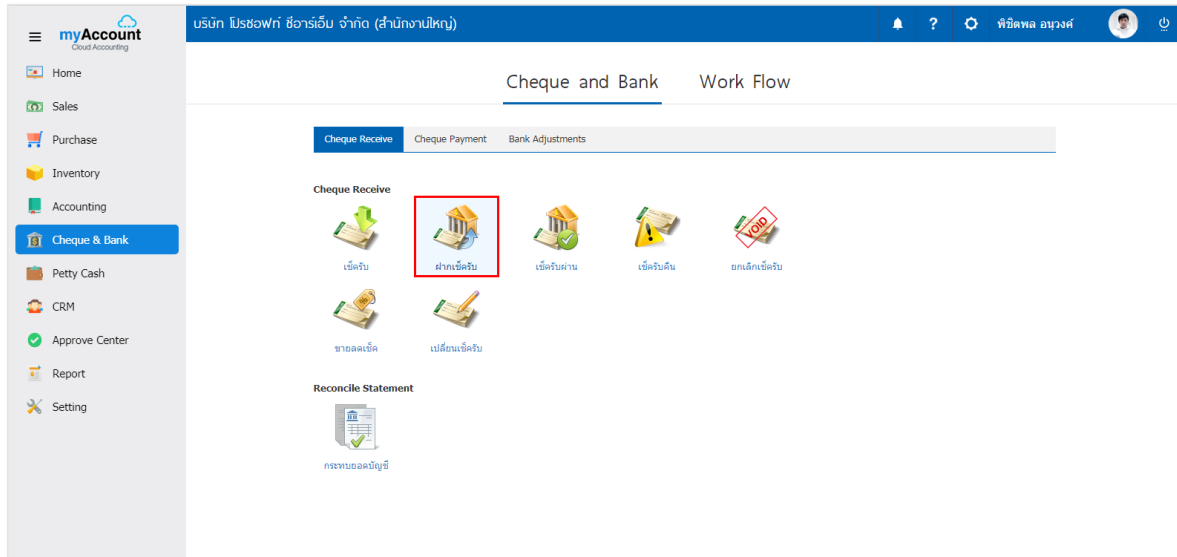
myAccount
Cloud Accounting

บริษัท โปรซอฟท์ ซีอาร์เอ็ม จำกัด (สำนักงานใหญ่)

พิชิตพล อนุวงศ์

Home
Sales
Purchase
Inventory
Accounting
Cheque & Bank
Petty Cash
CRM
Approve Center
Report
Setting

Cheque and Bank
Work Flow

Cheque Receive
Cheque Payment
Bank Adjustments

Cheque Receive

เช็ครับ
ฝากเช็ครับ
เช็ครับผ่าน
เช็ครับคืน
VOID
ยกเลิกเช็ครับ
ขายลดเช็ค
เปลี่ยนเช็ครับ

Reconcile Statement

กระทบยอดบัญชี